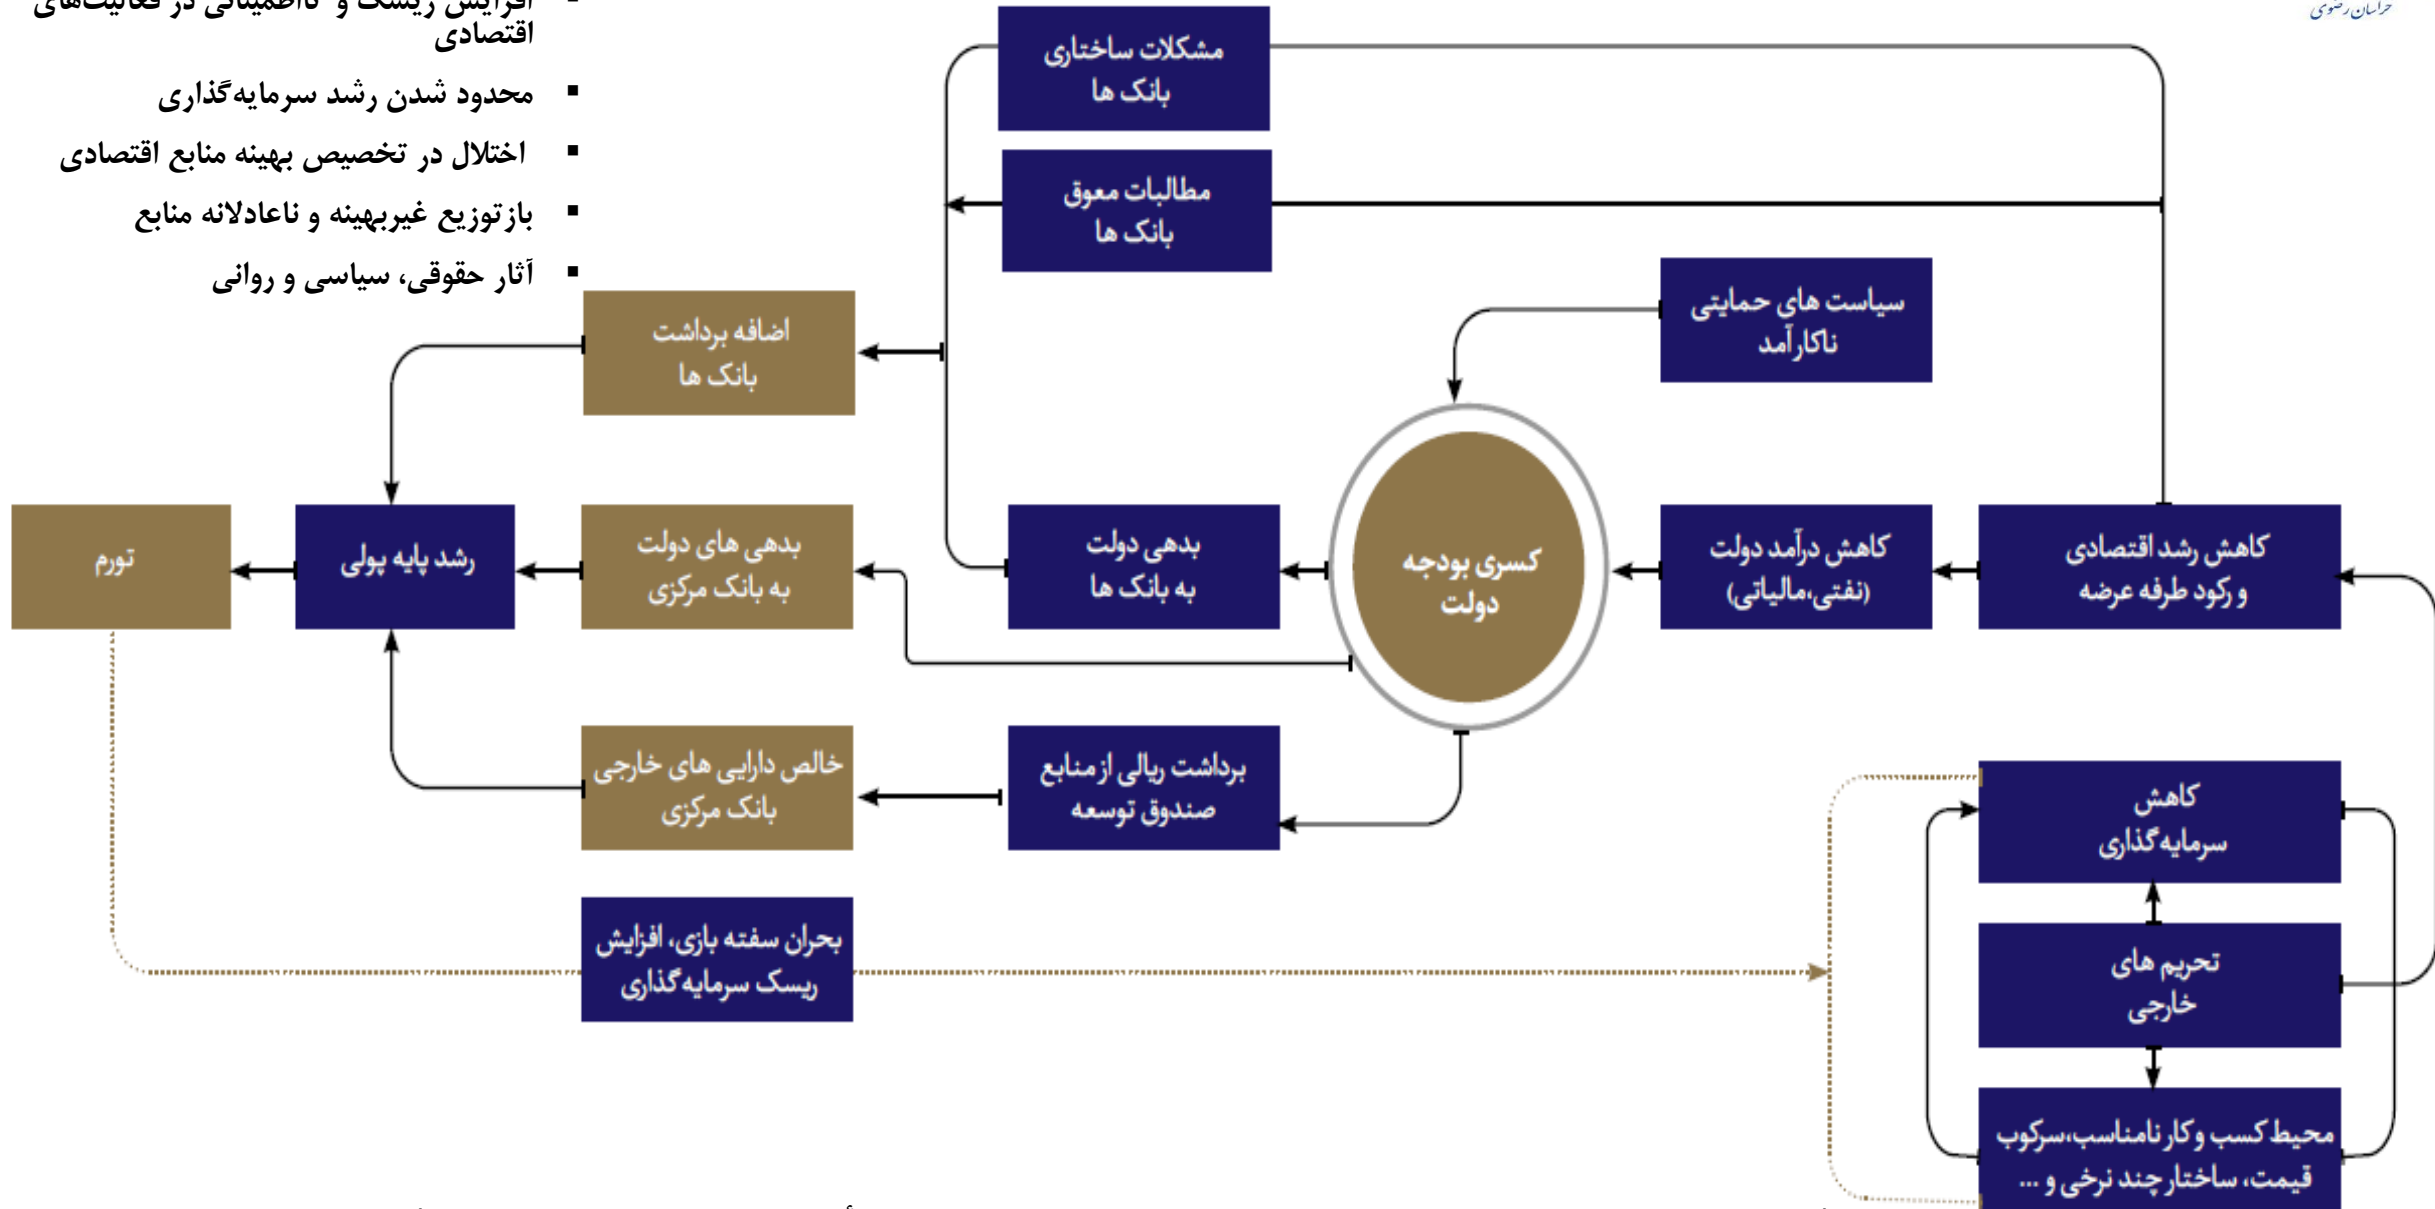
خراسان رضوی

▪ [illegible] اقتصادی
▪ محدود شدن رشد سرمایه‌گذاری
▪ اختلال در تخصیص بهینه منابع اقتصادی
▪ بازتوزیع غیربهینه و ناعادلانه منابع
▪ آثار حقوقی، سیاسی و روانی

مشکلات ساختاری بانک ها

مطالبات معوق بانک ها

سیاست های حمایتی ناکارآمد

اضافه برداشت بانک ها

کاهش رشد اقتصادی و رکود طرفه عرضه

کاهش درآمد دولت (نفتی،مالیاتی)

کسری بودجه دولت

بدهی دولت به بانک ها

بدهی های دولت به بانک مرکزی

رشد پایه پولی

تورم

برداشت ریالی از منابع صندوق توسعه

خالص دارایی های خارجی بانک مرکزی

بحران سفته بازی، افزایش ریسک سرمایه گذاری

کاهش سرمایه‌گذاری

تحریم های خارجی

محیط کسب و کار نامناسب،سرکوب قیمت، ساختار چند نرخی و ...